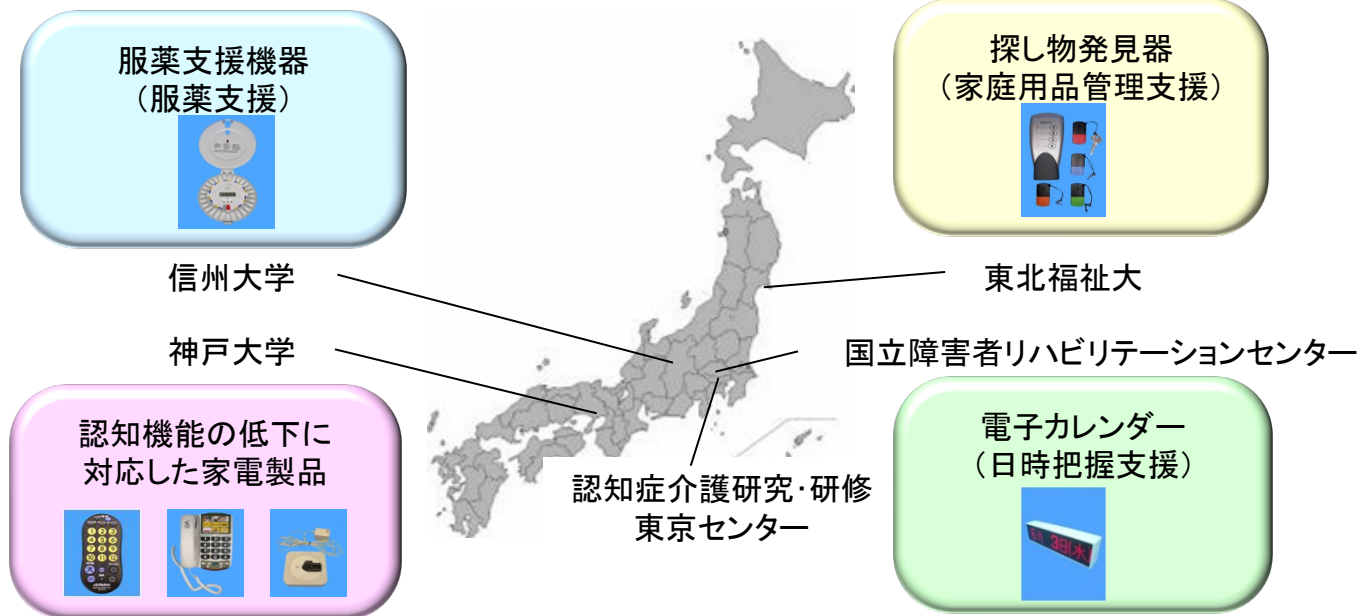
服薬支援機器
（服薬支援）

探し物発見器
（家庭用品管理支援）

信州大学

東北福祉大

神戸大学

国立障害者リハビリテーションセンター

認知機能の低下に対応した家電製品

電子カレンダー
（日時把握支援）

認知症介護研究･研修東京センター

3日(水